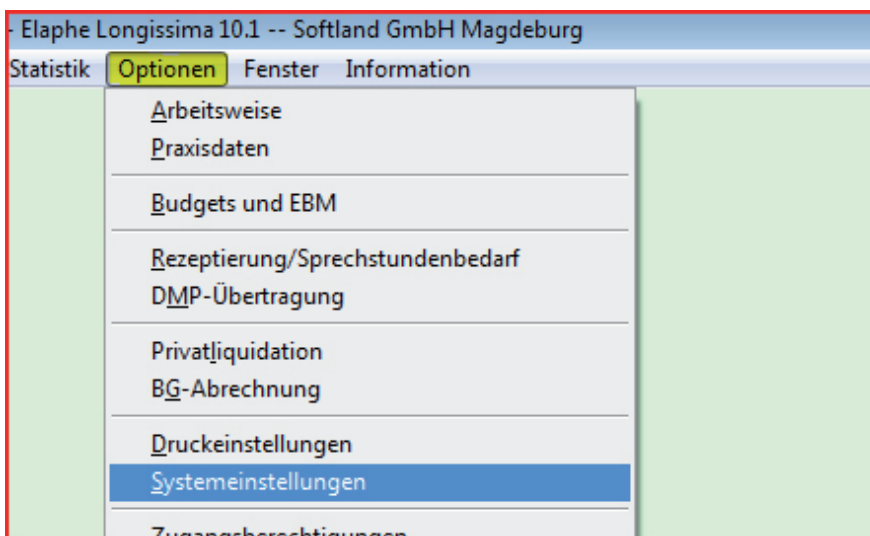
- Elaphe Longissima 10.1 -- Softland GmbH Magdeburg

Statistik Optionen Fenster Information

Arbeitsweise
Praxisdaten

Budgets und EBM

Rezeptierung/Sprechstundenbedarf
DMP-Übertragung

Privatliquidation
BG-Abrechnung

Druckeinstellungen
Systemeinstellungen

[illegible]